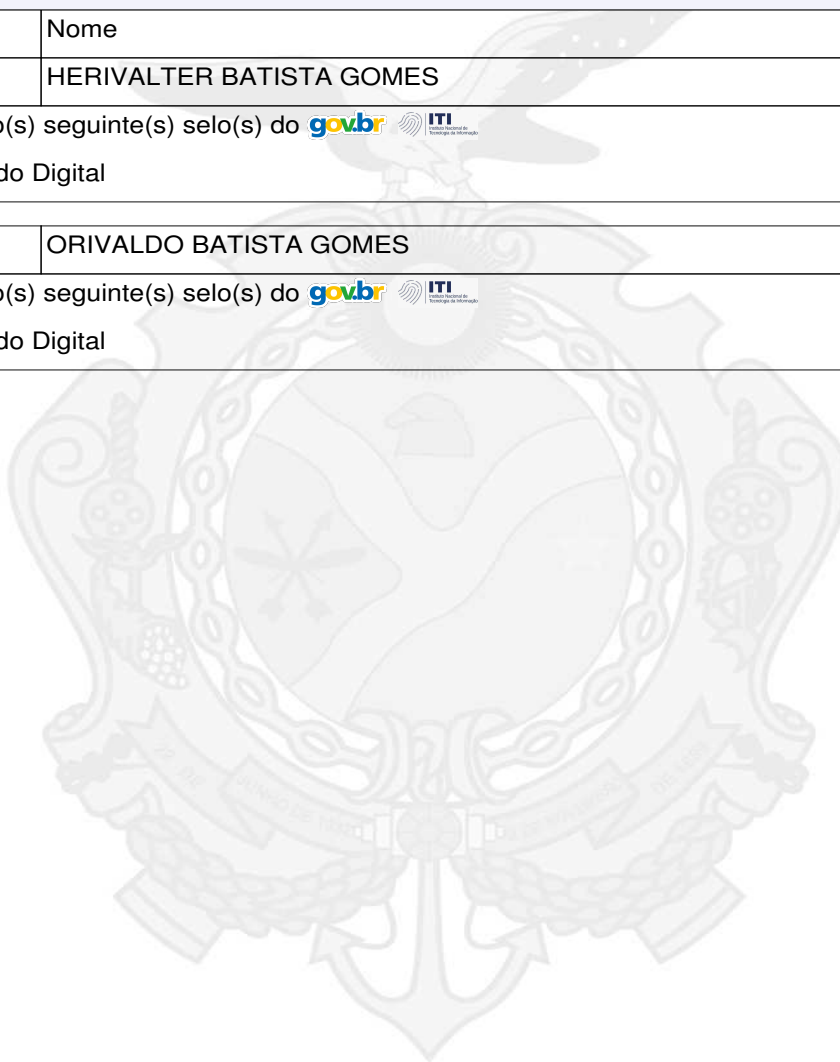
| | Nome |
|---|---|
| | HERIVALTER BATISTA GOMES |

o(s) seguinte(s) selo(s) do gov.br ITI Instituto Nacional de Tecnologia da Informação

do Digital

| | ORIVALDO BATISTA GOMES |
|---|---|

o(s) seguinte(s) selo(s) do gov.br ITI Instituto Nacional de Tecnologia da Informação

do Digital